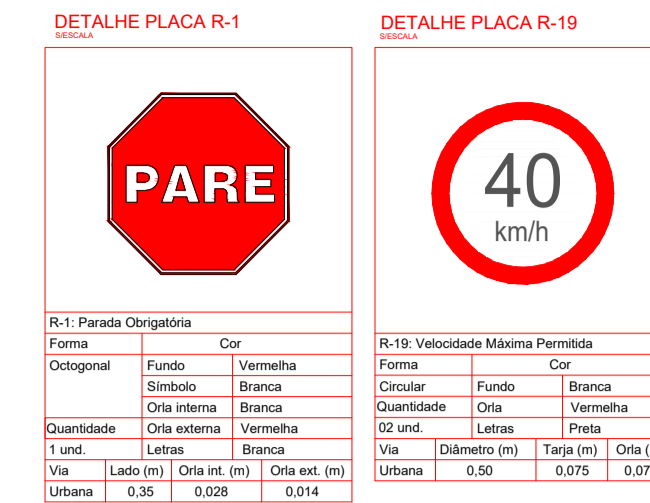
DETALHE PLACA R-1
S/ESCALA

PARE

R-1: Parada Obrigatória

| Forma | Cor | |
|---|---|---|
| Octogonal | Fundo | Vermelha |
| | Símbolo | Branca |
| | Orla interna | Branca |
| Quantidade | Orla externa | Vermelha |
| 1 und. | Letras | Branca |

| Via | Lado (m) | Orla int. (m) | Orla ext. (m) |
|---|---|---|---|
| Urbana | 0,35 | 0,028 | 0,014 |

DETALHE PLACA R-19
S/ESCALA

40
km/h

R-19: Velocidade Máxima Permitida

| Forma | Cor | |
|---|---|---|
| Circular | Fundo | Branca |
| Quantidade | Orla | Vermelha |
| 02 und. | Letras | Preta |

| Via | Diâmetro (m) | Tarja (m) | Orla ( |
|---|---|---|---|
| Urbana | 0,50 | 0,075 | 0,07 |